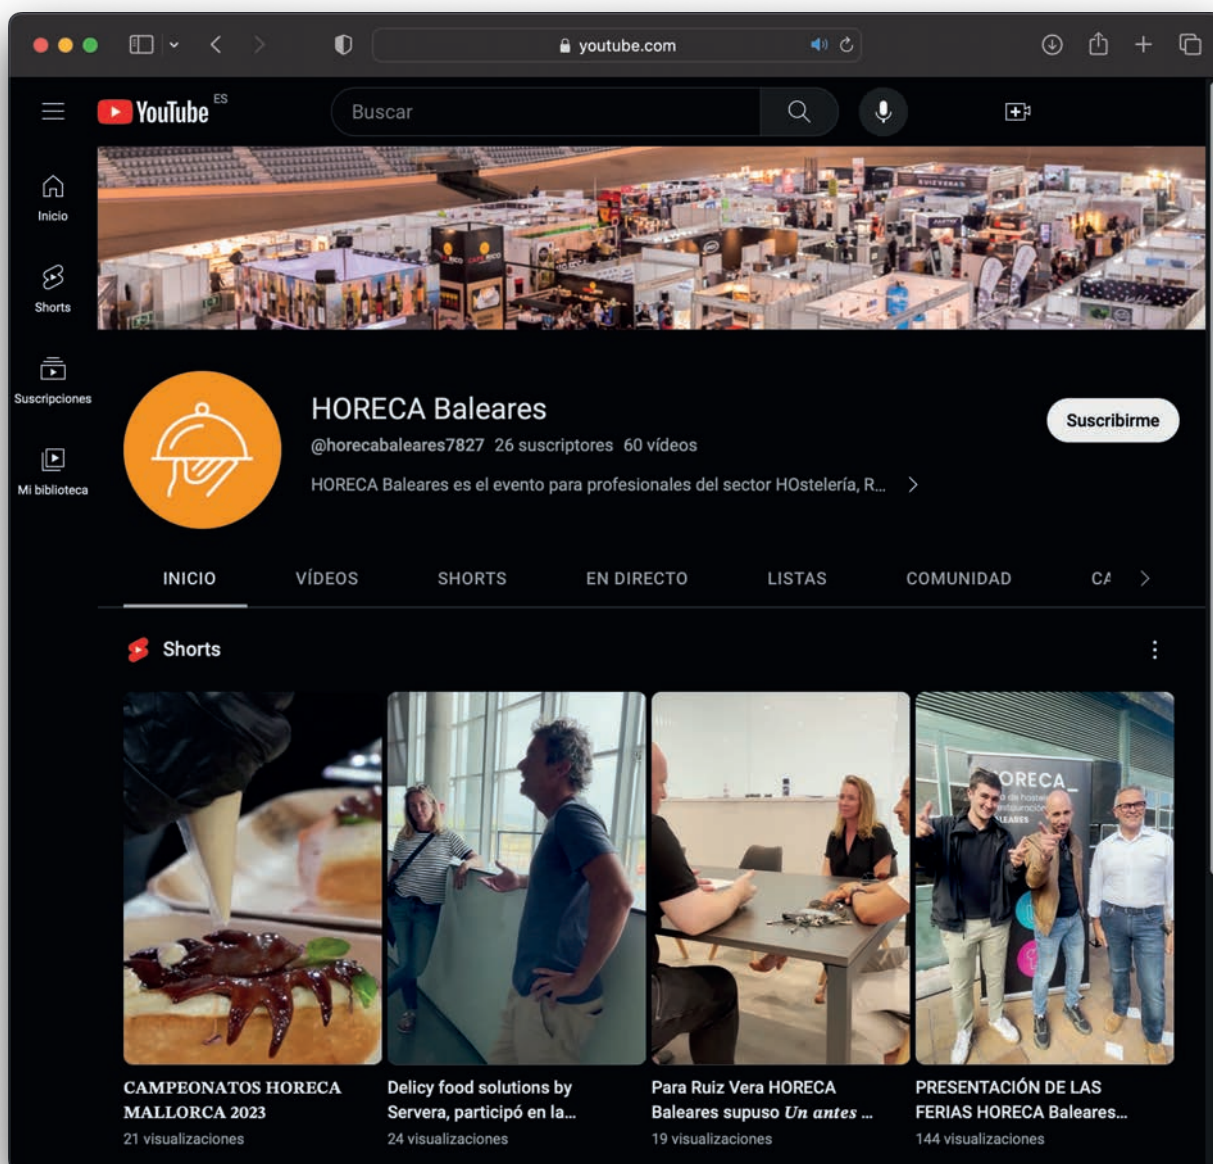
youtube.com

YouTube ES

Buscar

Inicio

Shorts

Suscripciones

Mi biblioteca

HORECA Baleares

@horecabaleares7827 26 suscriptores 60 vídeos

HORECA Baleares es el evento para profesionales del sector HOstelería, R...

Suscribirme

INICIO VÍDEOS SHORTS EN DIRECTO LISTAS COMUNIDAD CA

Shorts

CAMPEONATOS HORECA MALLORCA 2023
21 visualizaciones

Delicy food solutions by Servera, participó en la...
24 visualizaciones

Para Ruiz Vera HORECA Baleares supuso Un antes ...
19 visualizaciones

PRESENTACIÓN DE LAS FERIAS HORECA Baleares...
144 visualizaciones